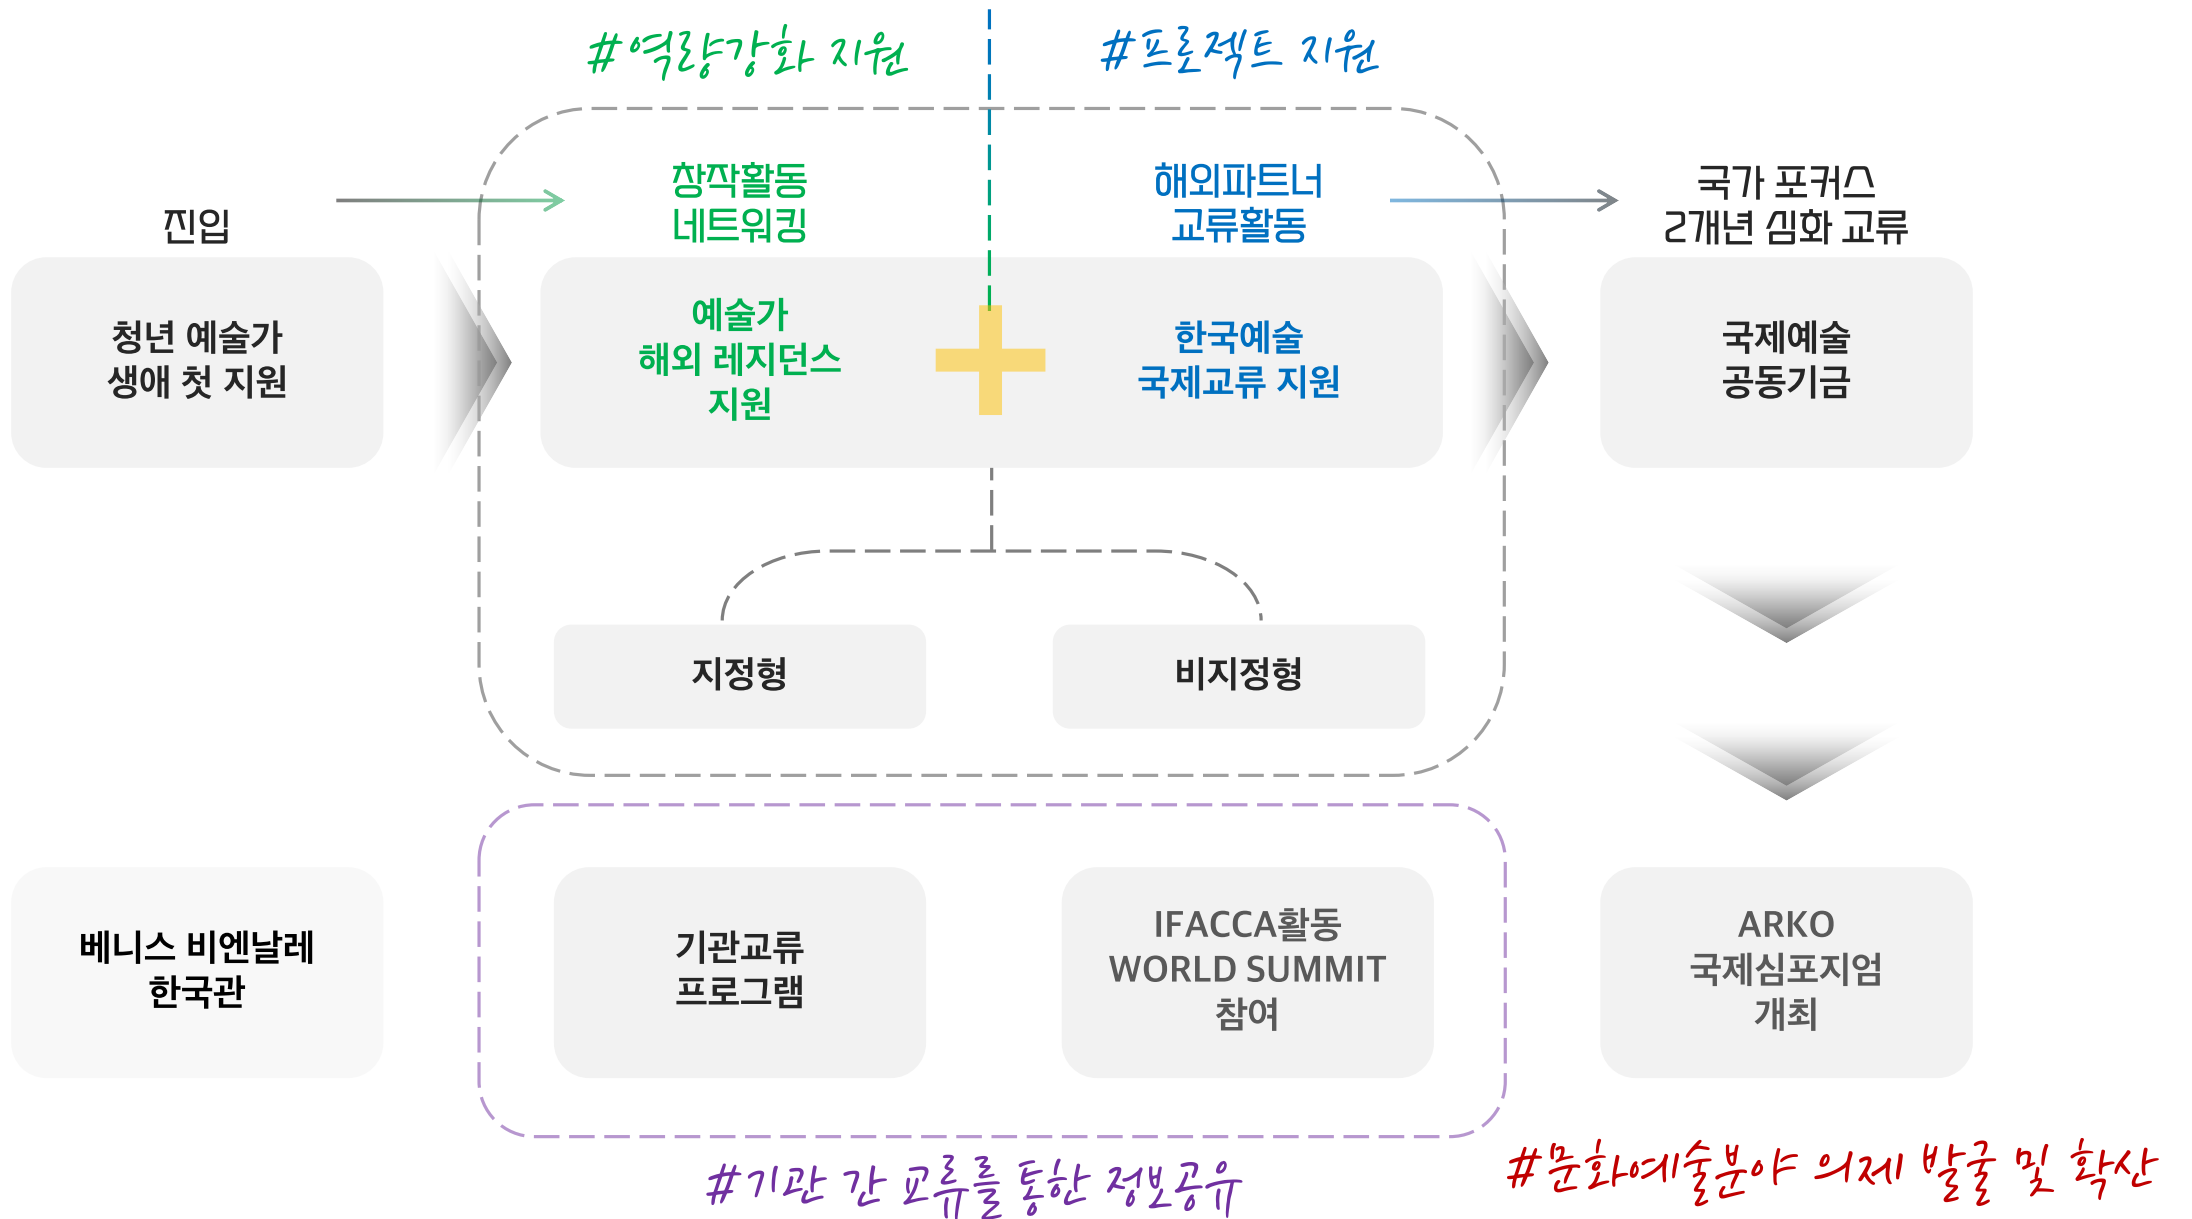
#역량강화 지원

#프로젝트 지원

진입

창작활동
네트워킹

해외파트너
교류활동

국가 포커스
2개년 심화 교류

청년 예술가
생애 첫 지원

예술가
해외 레지던스
지원

한국예술
국제교류 지원

국제예술
공동기금

지정형

비지정형

베니스 비엔날레
한국관

기관교류
프로그램

IFACCA활동
WORLD SUMMIT
참여

ARKO
국제심포지엄
개최

#기관 간 교류를 통한 정보공유

#문화예술분야 의제 발굴 및 확산